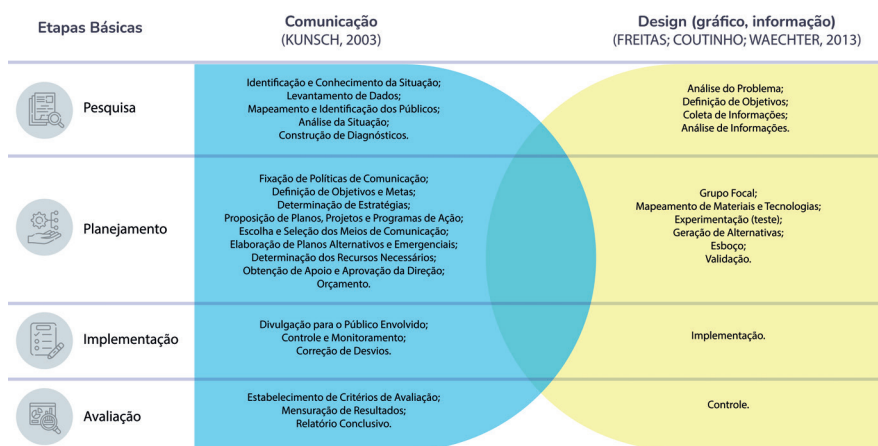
| Etapas Básicas | Comunicação (KUNSCH, 2003) | Design (gráfico, informação) (FREITAS; COUTINHO; WAECHTER, 2013) |
|---|---|---|
| Pesquisa | Identificação e Conhecimento da Situação; Levantamento de Dados; Mapeamento e Identificação dos Públicos; Análise da Situação; Construção de Diagnósticos. | Análise do Problema; Definição de Objetivos; Coleta de Informações; Análise de Informações. |
| Planejamento | Fixação de Políticas de Comunicação; Definição de Objetivos e Metas; Determinação de Estratégias; Proposição de Planos, Projetos e Programas de Ação; Escolha e Seleção dos Meios de Comunicação; Elaboração de Planos Alternativos e Emergenciais; Determinação dos Recursos Necessários; Obtenção de Apoio e Aprovação da Direção; Orçamento. | Grupo Focal; Mapeamento de Materiais e Tecnologias; Experimentação (teste); Geração de Alternativas; Esboço; Validação. |
| Implementação | Divulgação para o Público Envolvido; Controle e Monitoramento; Correção de Desvios. | Implementação. |
| Avaliação | Estabelecimento de Critérios de Avaliação; Mensuração de Resultados; Relatório Conclusivo. | Controle. |